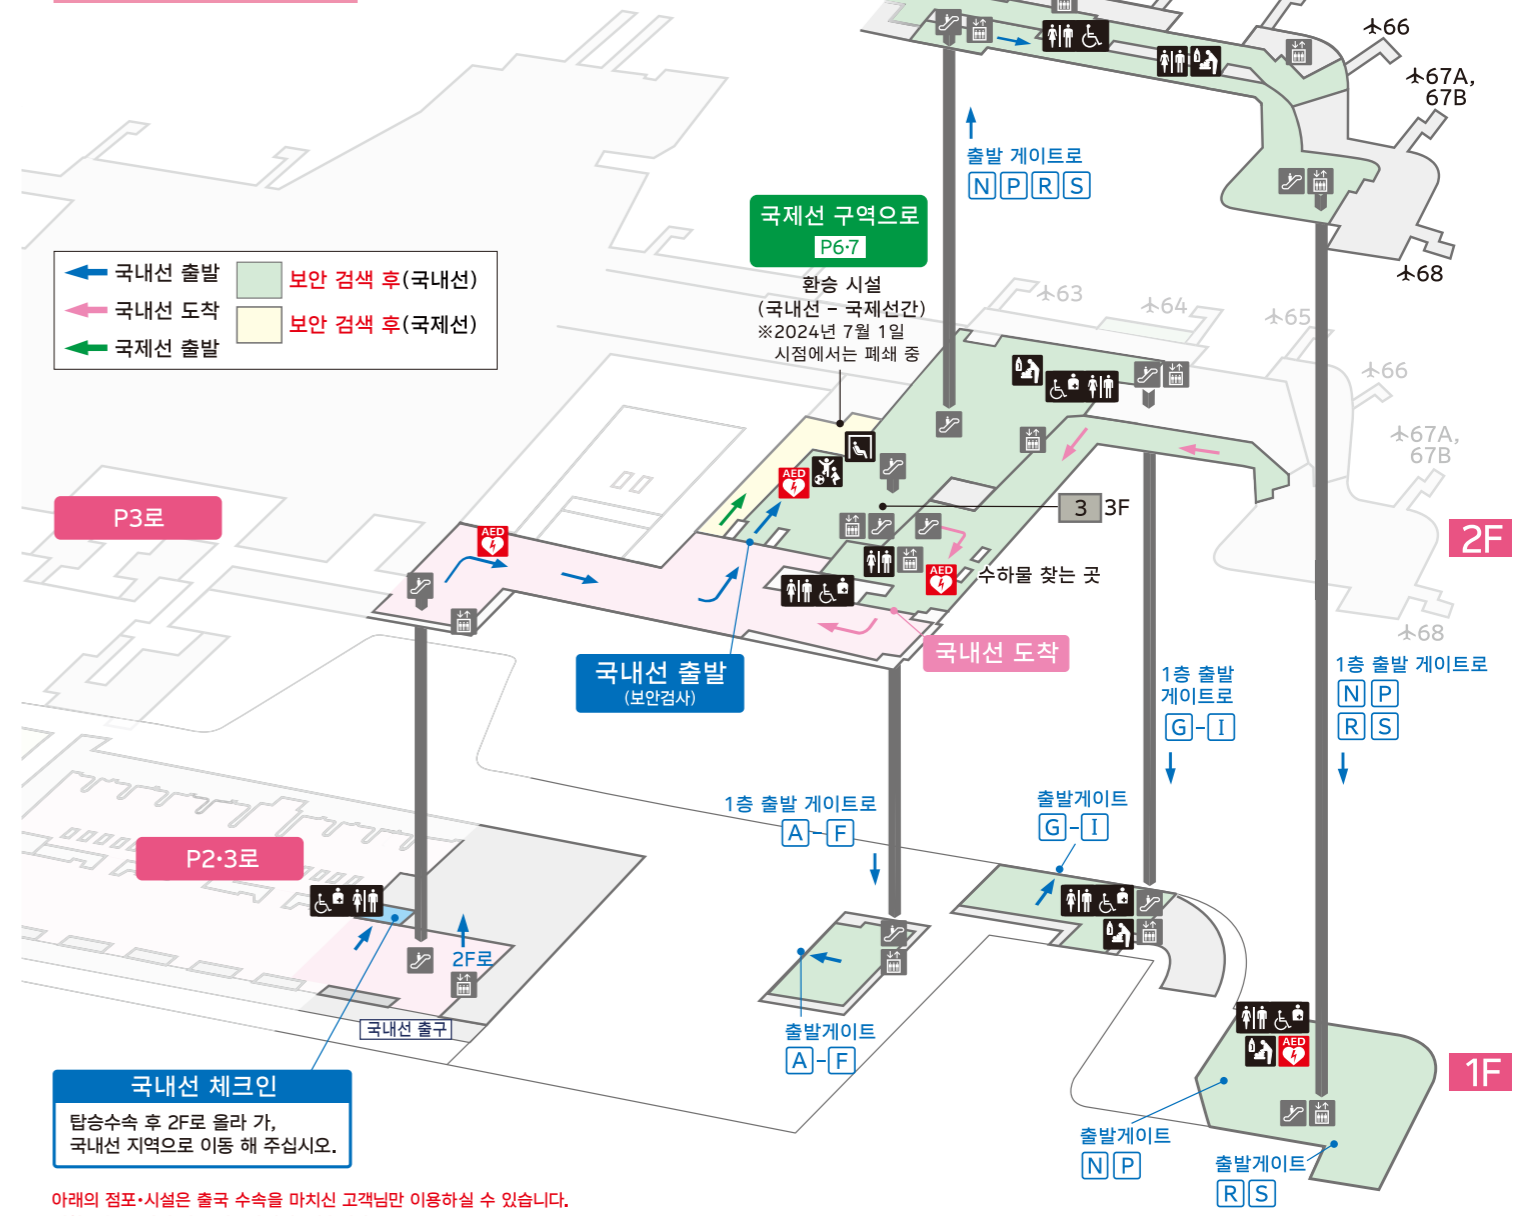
66
67A, 67B
출발 게이트로
N P R S
국제선 구역으로
P6·7
국내선 출발
국내선 도착
국제선 출발
보안 검색 후(국내선)
보안 검색 후(국제선)
68
환승 시설
(국내선 – 국제선간)
※2024년 7월 1일
시점에서는 폐쇄 중
63
64
65
66
67A, 67B
AED
3 3F
2F
P3로
AED
AED
수하물 찾는 곳
국내선 도착
68
국내선 출발
(보안검사)
1층 출발 게이트로
G – I
1층 출발 게이트로
N P
R S
1층 출발 게이트로
A – F
출발게이트
G – I
P2·3로
2F로
국내선 출구
출발게이트
A – F
AED
1F
국내선 체크인
탑승수속 후 2F로 올라 가, 국내선 지역으로 이동 해 주십시오.
출발게이트
N P
출발게이트
R S
아래의 점포·시설은 출국 수속을 마치신 고객님만 이용하실 수 있습니다.